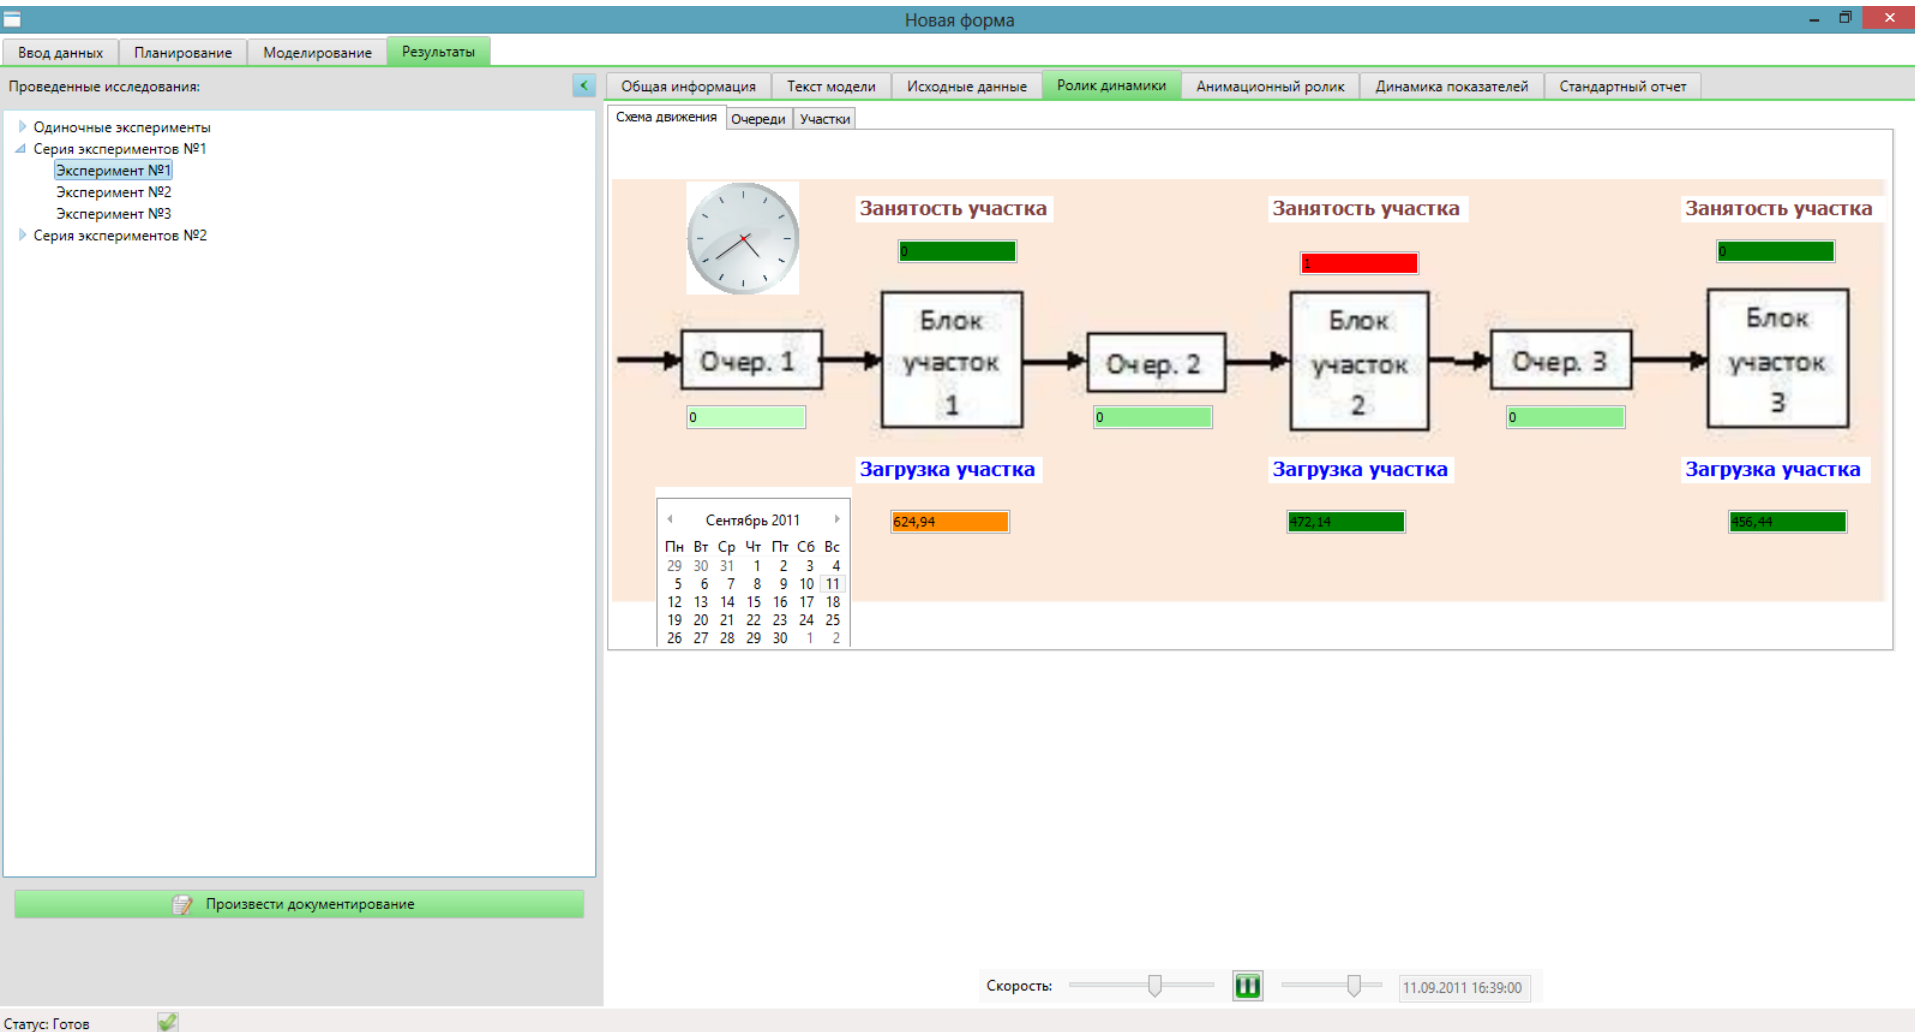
Новая форма

Ввод данных | Планирование | Моделирование | Результаты

Проведенные исследования:

Одиночные эксперименты
Серия экспериментов №1
Эксперимент №1
Эксперимент №2
Эксперимент №3
Серия экспериментов №2

Общая информация | Текст модели | Исходные данные | Ролик динамики | Анимационный ролик | Динамика показателей | Стандартный отчет

Схема движения | Очереди | Участки

Занятость участка
0
Занятость участка
1
Занятость участка
0

Очер. 1
0
Блок участок 1
Очер. 2
0
Блок участок 2
Очер. 3
0
Блок участок 3

Загрузка участка
624,94
Загрузка участка
472,14
Загрузка участка
456,44

Сентябрь 2011

| Пн | Вт | Ср | Чт | Пт | Сб | Вс |
|---|---|---|---|---|---|---|
| 29 | 30 | 31 | 1 | 2 | 3 | 4 |
| 5 | 6 | 7 | 8 | 9 | 10 | 11 |
| 12 | 13 | 14 | 15 | 16 | 17 | 18 |
| 19 | 20 | 21 | 22 | 23 | 24 | 25 |
| 26 | 27 | 28 | 29 | 30 | 1 | 2 |

Произвести документирование

Скорость:
11.09.2011 16:39:00

Статус: Готов